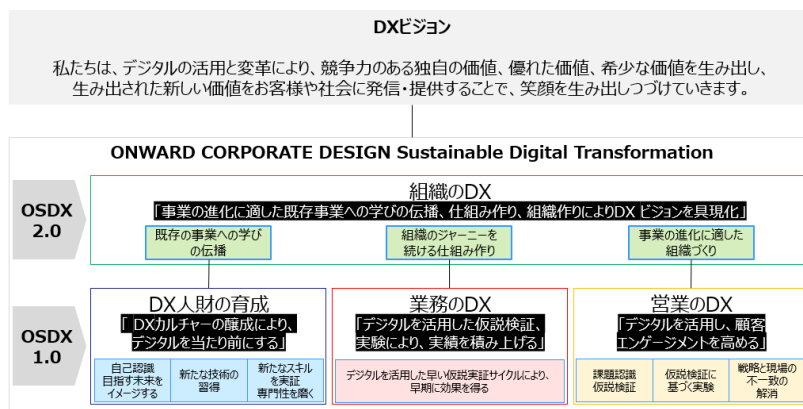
DXビジョン

私たちは、デジタルの活用と変革により、競争力のある独自の価値、優れた価値、希少な価値を生み出し、生み出された新しい価値をお客様や社会に発信・提供することで、笑顔を生み出しつづけていきます。

ONWARD CORPORATE DESIGN Sustainable Digital Transformation

OSDX 2.0

組織のDX

「事業の進化に適した既存事業への学びの伝播、仕組み作り、組織作りによりDX ビジョンを具現化」

既存の事業への学びの伝播

組織のジャーニーを続ける仕組み作り

事業の進化に適した組織づくり

OSDX 1.0

DX人財の育成

「DXカルチャーの醸成により、デジタルを当たり前にする」

自己認識 目指す未来をイメージする

新たな技術の習得

新たなスキルを実証 専門性を磨く

業務のDX

「デジタルを活用した仮説検証、実験により、実績を積み上げる」

デジタルを活用した早い仮説実証サイクルにより、早期に効果を得る

営業のDX

「デジタルを活用し、顧客エンゲージメントを高める」

課題認識 仮説検証

仮説検証に基づく実験

戦略と現場の不一致の解消